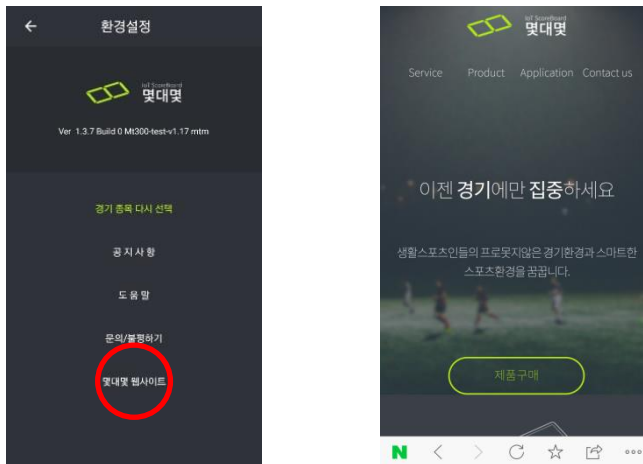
←
환경설정

IoT Scoreboard
몇대몇

Ver 1.3.7 Build 0 Mt300-test-v1.17 mtm

경기 종목 다시 선택

공지사항

도움말

문의/불평하기

몇대몇 웹사이트

IoT Scoreboard
몇대몇

Service Product Application Contact us

이젠 경기에만 집중하세요

생활스포츠인들의 프로못지않은 경기환경과 스마트한 스포츠환경을 꿈꿉니다.

제품구매

N < > C ☆ ···